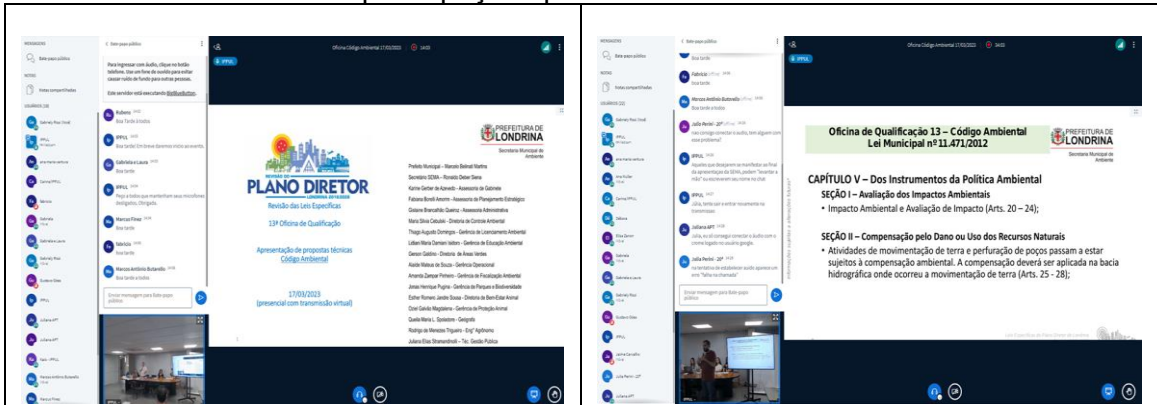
MENSAGENS

Bate-papo público

NOTAS

Notas compartilhadas

USUÁRIOS (38)

< Bate-papo público

Para ingressar com áudio, clique no botão telefone. Use um fone de ouvidos para evitar causar ruído de fundo para outras pessoas.

Este servidor está executando BigBlueButton.

Rubens
Boa Tarde à todos

IPPUL
Boa tarde! Em breve daremos início ao evento.

Gabriela e Laura
Boa tarde

IPPUL
Pego a todos que mantenham seus microfones desligados. Obrigado.

Marcus Flávio
Boa tarde

fabrício
Boa tarde

Marcos Antônio Butarello
Boa tarde a todos

Enviar mensagem para Bate-papo público

Oficina Código Ambiental 17/03/2023

REVISÃO DO
PLANO DIRETOR
LONDRINA 2028

PREFEITURA DE LONDRINA
Secretaria Municipal de Ambiente

Revisão das Leis Específicas

13ª Oficina de Qualificação

Apresentação de propostas técnicas
Código Ambiental

17/03/2023
(presencial com transmissão virtual)

Prefeito Municipal – Marcelo Belinati Martins
Secretário SEMA – Ronaldo Deber Siena
Karine Gerber de Azevedo – Assessora de Gabinete
Fabiana Borelli Amorim – Assessoria de Planejamento Estratégico
Gislaine Brancalhão Queiroz – Assessora Administrativa
Maria Silvia Cabulon – Diretoria de Controle Ambiental
Thiago Augusto Domingos – Gerência de Licenciamento Ambiental
Lilliam Maria Damiani Isidoro – Gerência de Educação Ambiental
Gerson Galdino – Diretoria de Áreas Verdes
Alaide Mateus de Souza – Gerência Operacional
Amanda Zampar Pinheiro – Gerência de Fiscalização Ambiental
Jonas Henrique Pugina – Gerência de Parques e Biodiversidade
Esther Romero Jardim Sousa – Diretoria de Bem-Estar Animal
Oziel Galvão Magdaleno – Gerência de Proteção Animal
Queila Maria L. Spolaôre – Geógrafa
Rodrigo de Menezes Triguero – Engº Agrônomo
Juliana Elias Stramandinoli – Téc. Gestão Pública

MENSAGENS

Bate-papo público

NOTAS

Notas compartilhadas

USUÁRIOS (32)

Fabrício
Boa tarde

Marcos Antônio Butarello
Boa tarde a todos

Julia Perini - 20º
não consigo conectar o áudio, tem alguém com esse problema?

IPPUL
Pessoas que desejarem se manifestar ao final da apresentação da SEMA, podem "levantar a mão" ou escreverem seu nome no chat.

IPPUL
Júlia, tente sair e entrar novamente na transmissão

Juliana APT
Boa tarde!

Juliana APT
Julia, eu só consegui conectar o áudio com o chrome logado no usuário google.

Julia Perini - 20º
na tentativa de estabelecer áudio aparece um erro "falha na chamada"

Enviar mensagem para Bate-papo público

Oficina Código Ambiental 17/03/2023

Oficina de Qualificação 13 – Código Ambiental
Lei Municipal nº 11.471/2012

PREFEITURA DE LONDRINA
Secretaria Municipal de Ambiente

CAPÍTULO V – Dos Instrumentos da Política Ambiental

SEÇÃO I – Avaliação dos Impactos Ambientais
• Impacto Ambiental e Avaliação de Impacto (Arts. 20 – 24);

SEÇÃO II – Compensação pelo Dano ou Uso dos Recursos Naturais
• Atividades de movimentação de terra e perfuração de poços passam a estar sujeitos à compensação ambiental. A compensação deverá ser aplicada na bacia hidrográfica onde ocorreu a movimentação de terra (Arts. 25 - 28);